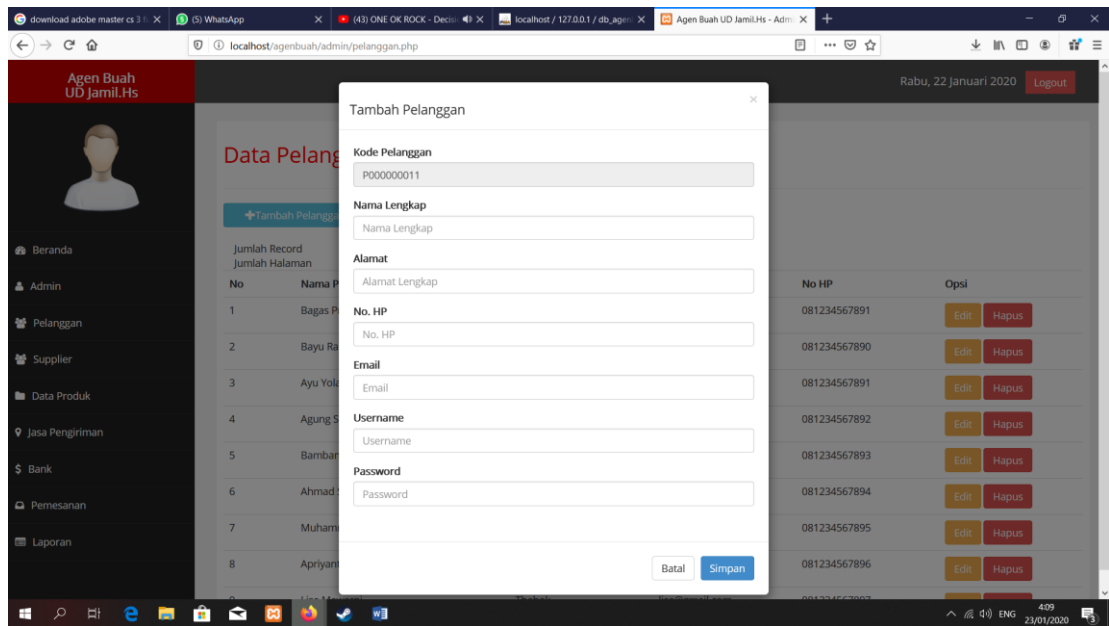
download adobe master cs 3 | (5) WhatsApp | (43) ONE OK ROCK - Decisi | localhost / 127.0.0.1 / db_agen | Agen Buah UD Jamil.Hs - Adm

localhost/agenbuah/admin/pelanggan.php

Agen Buah UD Jamil.Hs

Rabu, 22 Januari 2020 Logout

Beranda
Admin
Pelanggan
Supplier
Data Produk
Jasa Pengiriman
Bank
Pemesanan
Laporan

Data Pelang

+Tambah Pelangga

Jumlah Record
Jumlah Halaman

| No | Nama P | No HP | Opsi |
|---|---|---|---|
| 1 | Bagas P | 081234567891 | Edit Hapus |
| 2 | Bayu Ra | 081234567890 | Edit Hapus |
| 3 | Ayu Yol | 081234567891 | Edit Hapus |
| 4 | Agung S | 081234567892 | Edit Hapus |
| 5 | Bambar | 081234567893 | Edit Hapus |
| 6 | Ahmad | 081234567894 | Edit Hapus |
| 7 | Muham | 081234567895 | Edit Hapus |
| 8 | Apriyan | 081234567896 | Edit Hapus |

Tambah Pelanggan

×

Kode Pelanggan
P000000011

Nama Lengkap
Nama Lengkap

Alamat
Alamat Lengkap

No. HP
No. HP

Email
Email

Username
Username

Password
Password

Batal Simpan

ENG 4:09 23/01/2020